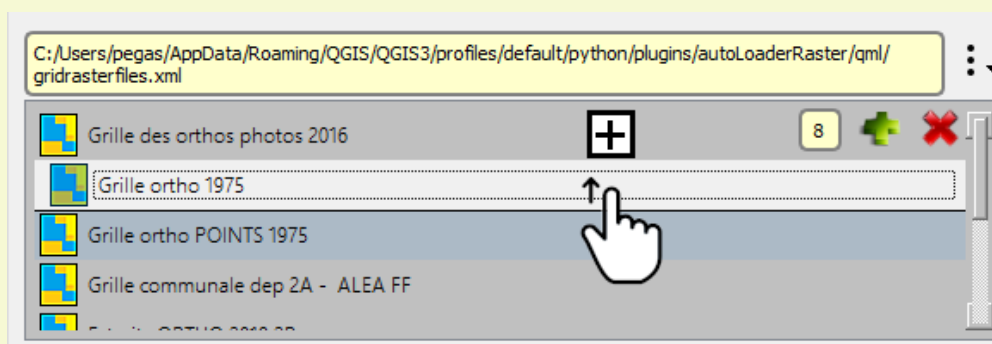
C:/Users/pegas/AppData/Roaming/QGIS/QGIS3/profiles/default/python/plugins/autoLoaderRaster/qml/gridrasterfiles.xml

Grille des orthos photos 2016

8

Grille ortho 1975

Grille ortho POINTS 1975

Grille communale dep 2A -  ALEA FF

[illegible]